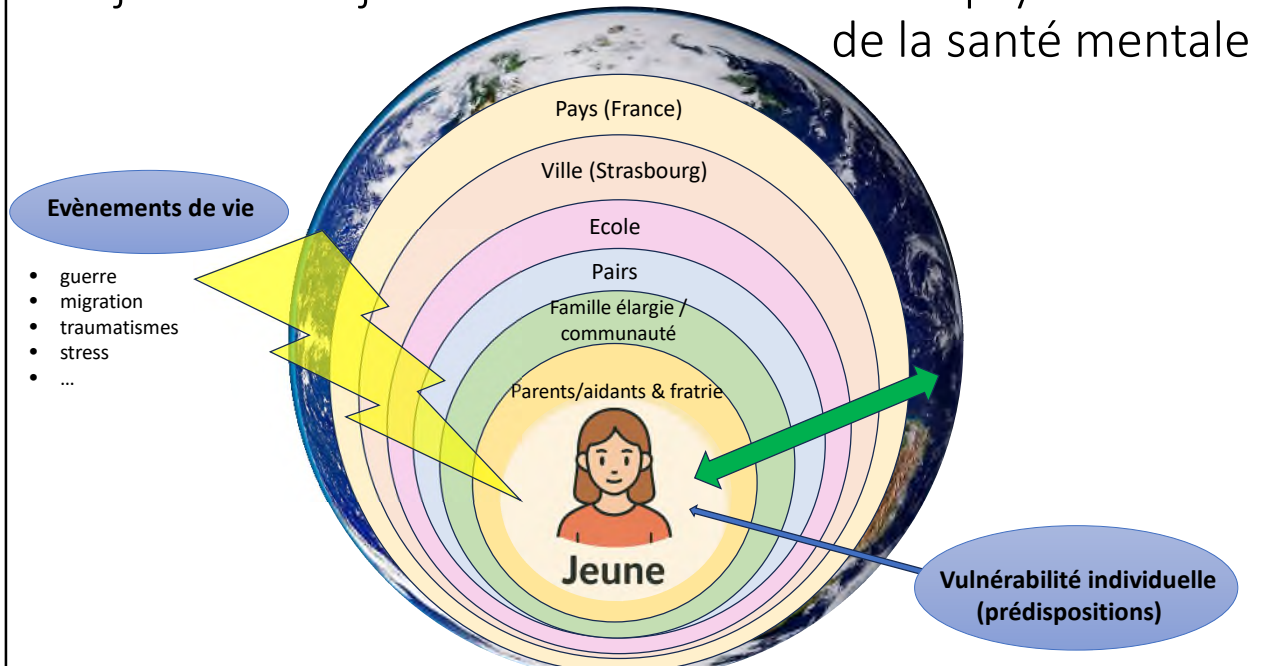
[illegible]
de la santé mentale

Pays (France)

Ville (Strasbourg)

Ecole

Pairs

Famille élargie / communauté

Parents/aidants & fratrie

Jeune

Evènements de vie

- guerre
- migration
- traumatismes
- stress
- …

Vulnérabilité individuelle (prédispositions)